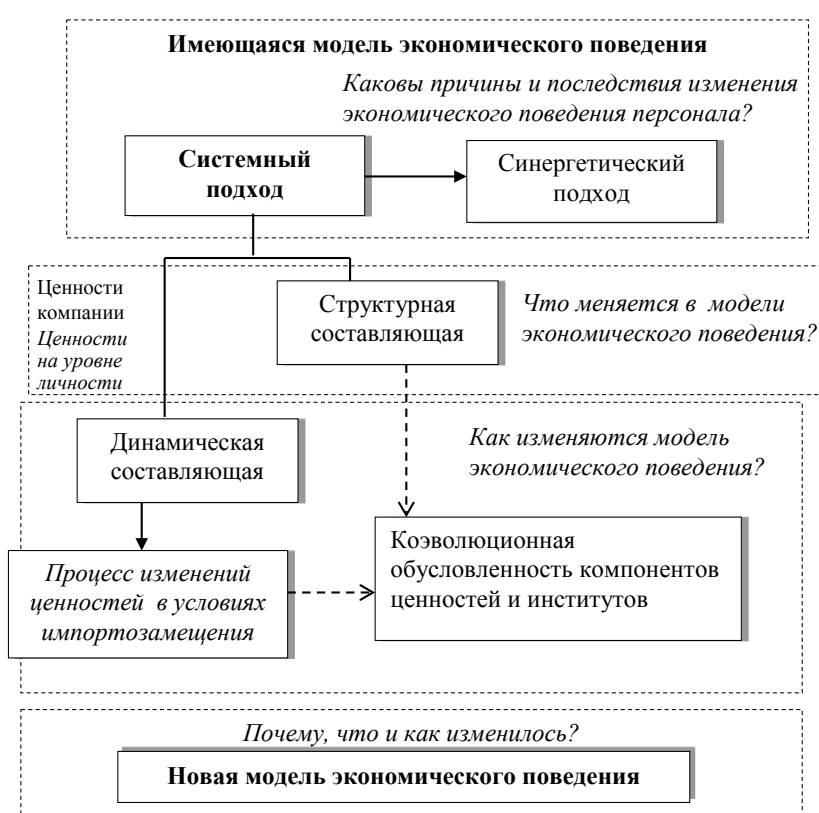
**Имеющаяся модель экономического поведения**

*Каковы причины и последствия изменения экономического поведения персонала?*

**Системный подход**

Синергетический подход

Ценности компании

*Ценности на уровне личности*

Структурная составляющая

*Что меняется в модели экономического поведения?*

Динамическая составляющая

*Как изменяются модель экономического поведения?*

*Процесс изменений ценностей в условиях импортозамещения*

Коэволюционная обусловленность компонентов ценностей и институтов

*Почему, что и как изменилось?*

**Новая модель экономического поведения**